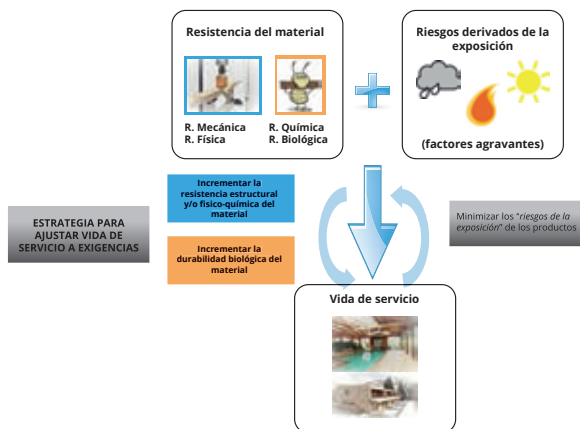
Resistencia del material

R. Mecánica
R. Física

R. Química
R. Biológica

Riesgos derivados de la exposición

(factores agravantes)

ESTRATEGIA PARA AJUSTAR VIDA DE SERVICIO A EXIGENCIAS

Incrementar la resistencia estructural y/o físico-química del material

Incrementar la durabilidad biológica del material

Minimizar los "riesgos de la exposición" de los productos

Vida de servicio